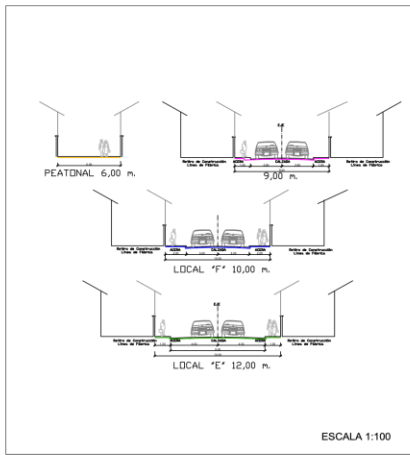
PEATONAL 6,00 m.

E.E

Retiro de Construcción
Línea de Fábrica

ACERA CALZADA ACERA

Retiro de Construcción
Línea de Fábrica

9,00 m.

Retiro de Construcción
Línea de Fábrica

ACERA CALZADA ACERA

Retiro de Construcción
Línea de Fábrica

LOCAL "F" 10,00 m.

Retiro de Construcción
Línea de Fábrica

ACERA CALZADA ACERA

Retiro de Construcción
Línea de Fábrica

LOCAL "E" 12,00 m.

ESCALA 1:100